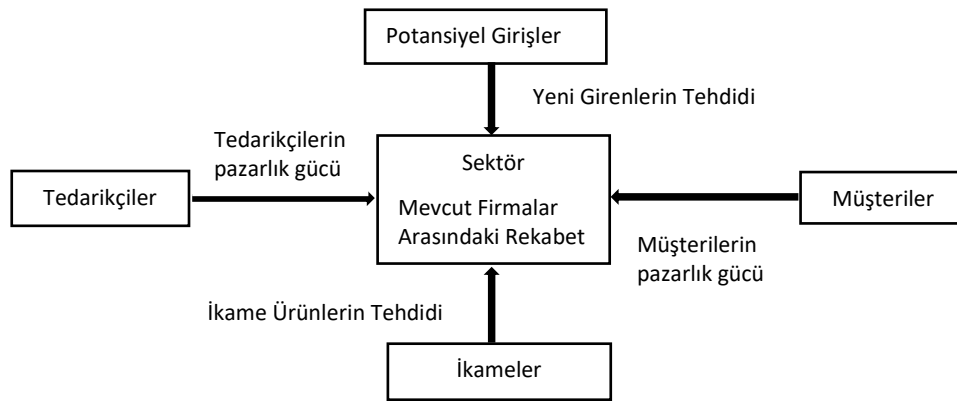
Potansiyel Girişler

Yeni Girenlerin Tehdidi

Tedarikçilerin pazarlık gücü

Sektör

Mevcut Firmalar Arasındaki Rekabet

Tedarikçiler

Müşteriler

Müşterilerin pazarlık gücü

İkame Ürünlerin Tehdidi

İkameler